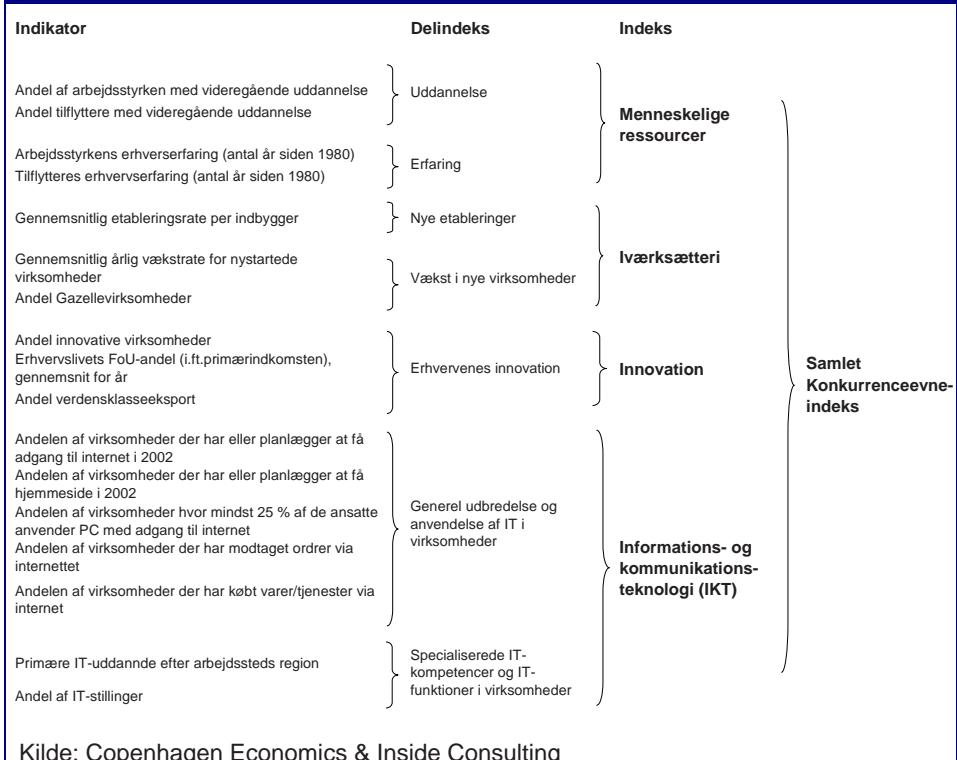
Indikator

Delindeks

Indeks

Andel af arbejdsstyrken med videregående uddannelse
Andel tilflyttere med videregående uddannelse

Uddannelse

Arbejdsstyrkens erhverserfaring (antal år siden 1980)
Tilflytteres erhvervserfaring (antal år siden 1980)

Erfaring

Menneskelige ressourcer

Gennemsnitlig etableringsrate per indbygger

Nye etableringer

Gennemsnitlig årlig vækstrate for nystartede virksomheder
Andel Gazellevirksomheder

Vækst i nye virksomheder

Iværksætteri

Andel innovative virksomheder
Erhvervslivets FoU-andel (i.ft.primærindkomsten), gennemsnit for år
Andel verdensklasseeksport

Erhvervenes innovation

Innovation

Andelen af virksomheder der har eller planlægger at få adgang til internet i 2002
Andelen af virksomheder der har eller planlægger at få hjemmeside i 2002
Andelen af virksomheder hvor mindst 25 % af de ansatte anvender PC med adgang til internet
Andelen af virksomheder der har modtaget ordrer via internettet
Andelen af virksomheder der har købt varer/tjenester via internet

Generel udbredelse og anvendelse af IT i virksomheder

Primære IT-uddannde efter arbejdssteds region
Andel af IT-stillinger

Specialiserede IT-kompetencer og IT-funktioner i virksomheder

Informations- og kommunikationsteknologi (IKT)

Samlet Konkurrenceevne-indeks

Kilde: Copenhagen Economics & Inside Consulting